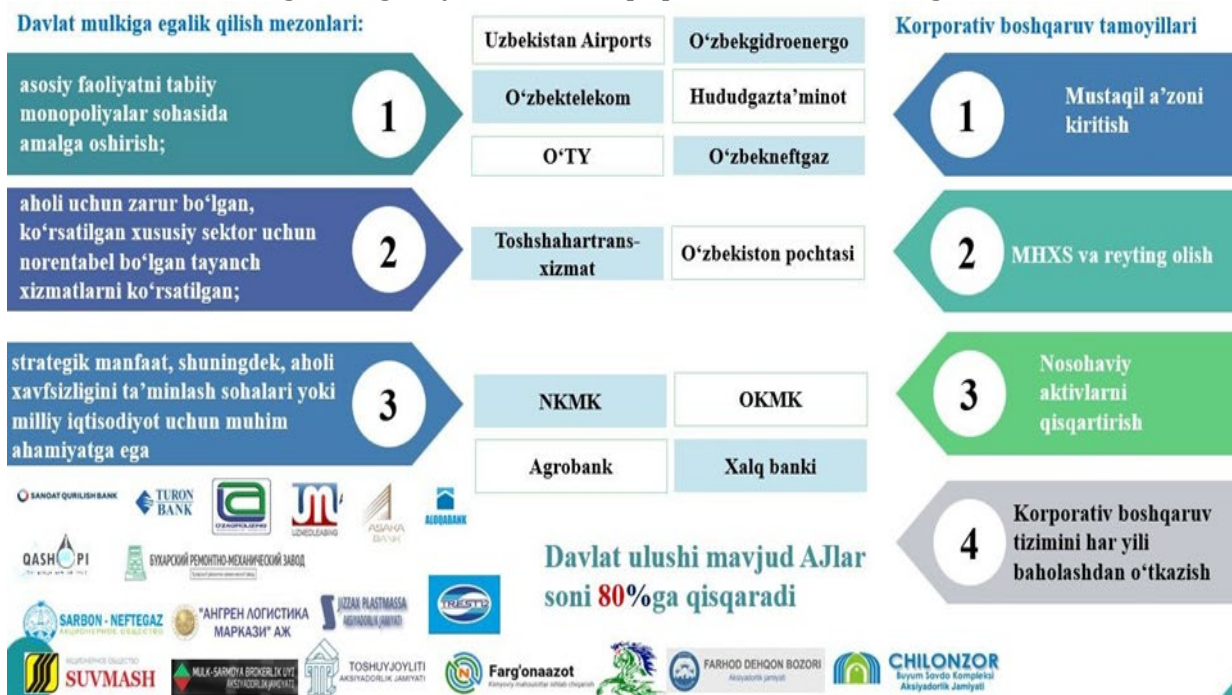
Davlat mulkiga egalik qilish mezonlari:

1 asosiy faoliyatni tabiiy monopoliyalar sohasida amalga oshirish;

2 aholi uchun zarur bo'lgan, ko'rsatilgan xususiy sektor uchun norentabel bo'lgan tayanch xizmatlarni ko'rsatilgan;

3 strategik manfaat, shuningdek, aholi xavfsizligini ta'minlash sohalari yoki milliy iqtisodiyot uchun muhim ahamiyatga ega

| Uzbekistan Airports | O'zbekgidroenergo |
|---|---|
| O'zbektelekom | Hududgazta'minot |
| O'TY | O'zbekneftgaz |
| Toshshahartrans-xizmat | O'zbekiston pochtasi |
| NKMK | OKMK |
| Agrobank | Xalq banki |

Korporativ boshqaruv tamoyillari

1 Mustaqil a'zoni kiritish

2 MHXS va reyting olish

3 Nosohaviy aktivlarni qisqartirish

4 Korporativ boshqaruv tizimini har yili baholashdan o'tkazish

Davlat ulushi mavjud AJlar soni 80%ga qisqaradi

SANOAT QURILISH BANK TURON BANK UZKOMLOIZING UZMEDLEASING ASAKA BANK ALOQABANK QASHQPI БУХАРСКИЙ РЕМОНТНО-МЕХАНИЧЕСКИЙ ЗАВОД SARBON - NEFTEGAZ "АНГРЕН ЛОГИСТИКА МАРКАЗИ" АЖ JIZZAX PLASTMASSA AKSIYADORLIK JAMIYATI TREST 12 SUVMASH MULK-SARMOYA BROKERLIK UYI TOSHUYJOYLITI AKSIYADORLIK JAMIYATI Farg'onaazot FARHOD DEHQON BOZORI CHILONZOR Buyum Savdo Kompleksi Aksiyadorlik Jamiyati